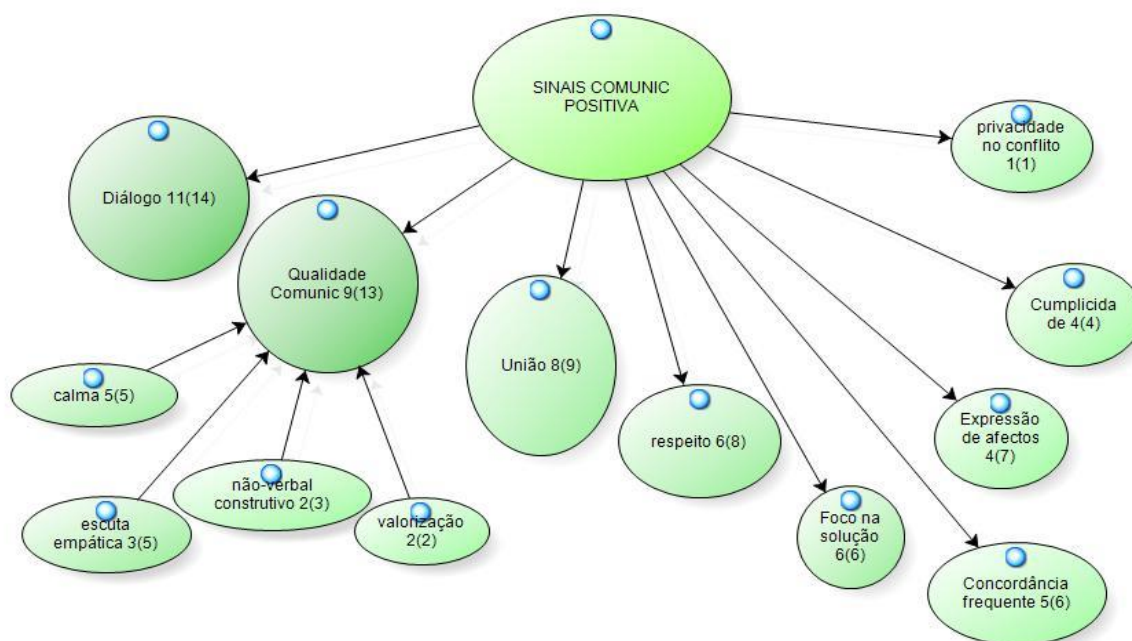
SINAIS COMUNIC POSITIVA

privacidade no conflito 1(1)

Diálogo 11(14)

Qualidade Comunic 9(13)

União 8(9)

Cumplicidade 4(4)

calma 5(5)

respeito 6(8)

Expressão de afectos 4(7)

não-verbal construtivo 2(3)

escuta empática 3(5)

valorização 2(2)

Foco na solução 6(6)

Concordância frequente 5(6)